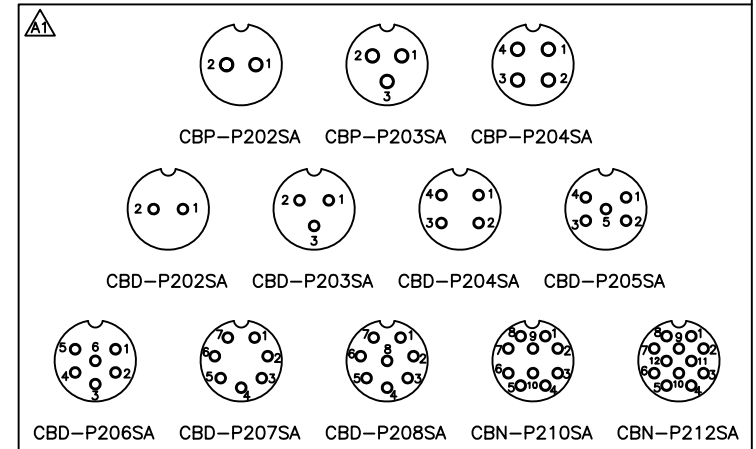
A1

2 1
CBP–P202SA

2 1
3
CBP–P203SA

4 1
3 2
CBP–P204SA

2 1
CBD–P202SA

2 1
3
CBD–P203SA

4 1
3 2
CBD–P204SA

4 1
5
3 2
CBD–P205SA

5 6 1
4 2
3
CBD–P206SA

7 1
6 2
5 3
4
CBD–P207SA

7 1
8
6 2
5 3
4
CBD–P208SA

8 9 1
7 2
6 3
5 10 4
CBN–P210SA

8 9 1
7 2
12 11
6 3
5 10 4
CBN–P212SA